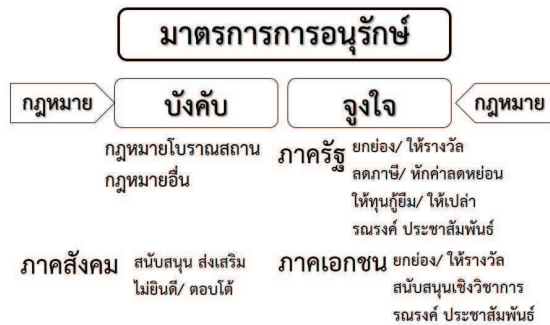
มาตรการการอนุรักษ์

กฎหมาย

บังคับ

จูงใจ

กฎหมาย

กฎหมายโบราณสถาน
กฎหมายอื่น

ภาครัฐ

ยกย่อง/ ให้รางวัล
ลดภาษี/ หักค่าลดหย่อน
ให้ทุนกู้ยืม/ ให้เปล่า
รณรงค์ ประชาสัมพันธ์

ภาคสังคม

สนับสนุน ส่งเสริม
ไม่ยินดี/ ตอบโต้

ภาคเอกชน

ยกย่อง/ ให้รางวัล
สนับสนุนเชิงวิชาการ
รณรงค์ ประชาสัมพันธ์